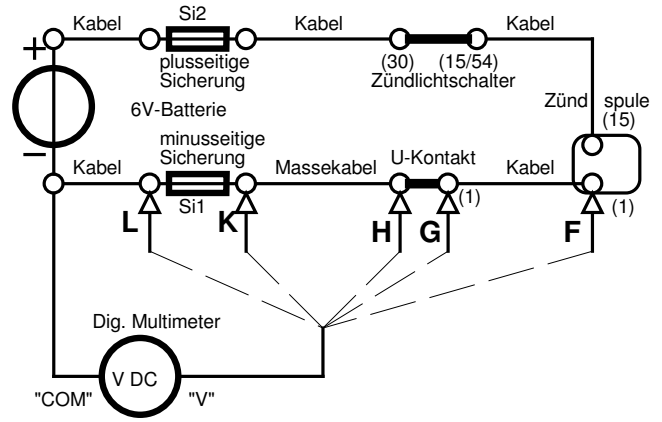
+
Kabel
Si2
plusseitige Sicherung
Kabel
(30)
(15/54)
Zündlichtschalter
Kabel
6V-Batterie
Zünd spule
(15)
−
Kabel
minusseitige Sicherung
Si1
Massekabel
U-Kontakt
(1)
Kabel
(1)
L
K
H
G
F
Dig. Multimeter
V DC
"COM"
"V"